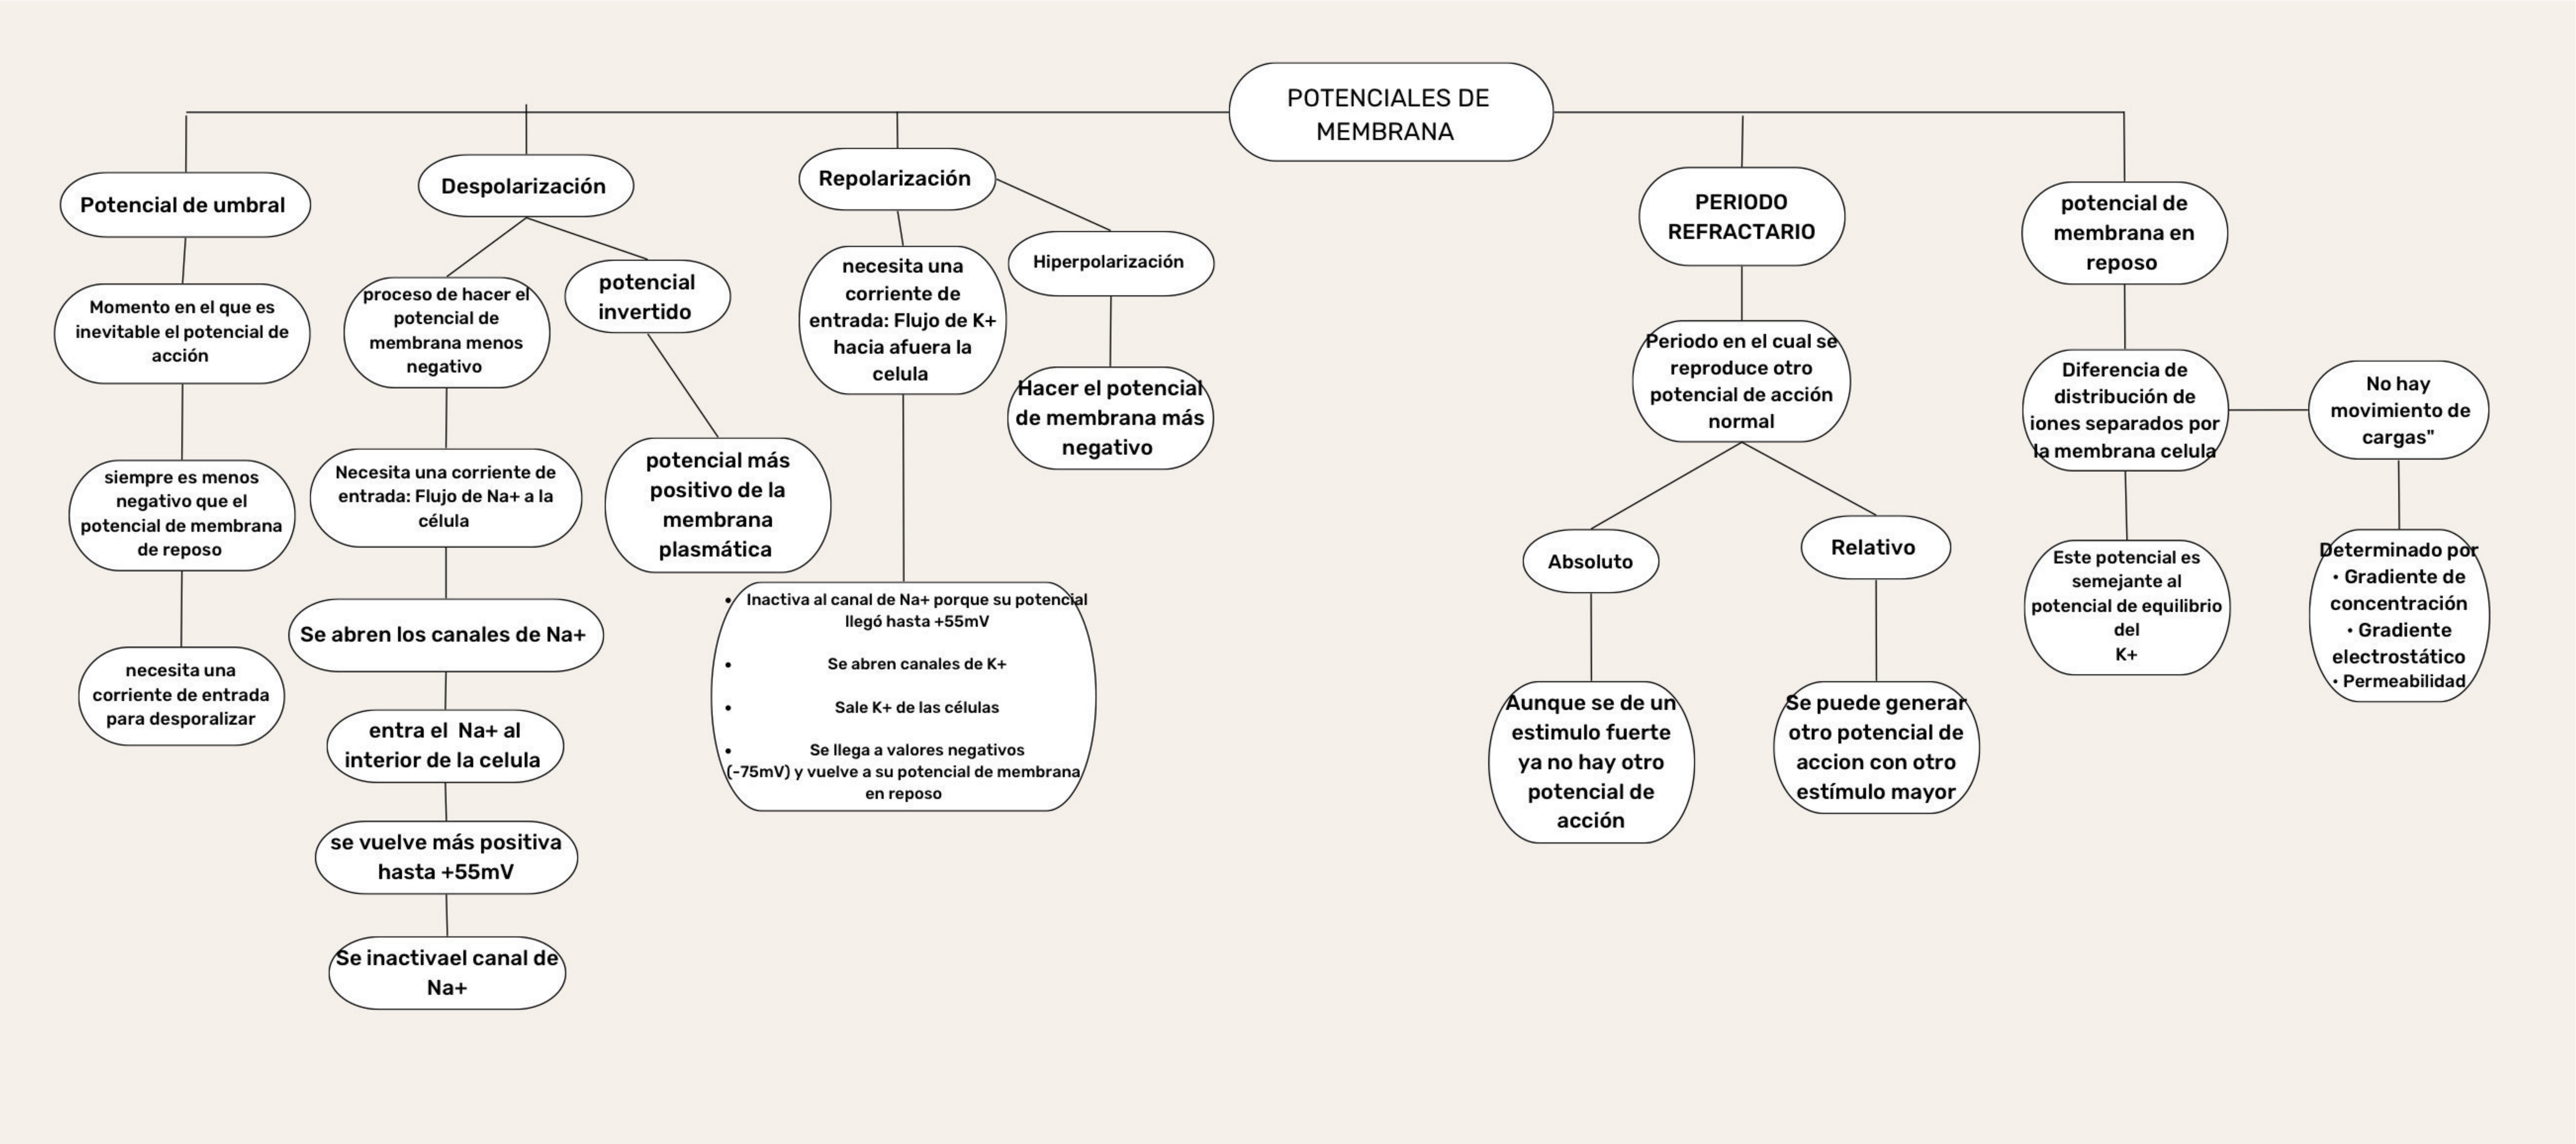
POTENCIALES DE MEMBRANA

Potencial de umbral

Momento en el que es inevitable el potencial de acción

siempre es menos negativo que el potencial de membrana de reposo

necesita una corriente de entrada para desporalizar

Despolarización

proceso de hacer el potencial de membrana menos negativo

Necesita una corriente de entrada: Flujo de Na+ a la célula

Se abren los canales de Na+

entra el Na+ al interior de la celula

se vuelve más positiva hasta +55mV

Se inactivael canal de Na+

potencial invertido

potencial más positivo de la membrana plasmática

Repolarización

necesita una corriente de entrada: Flujo de K+ hacia afuera la celula

• Inactiva al canal de Na+ porque su potencial llegó hasta +55mV
• Se abren canales de K+
• Sale K+ de las células
• Se llega a valores negativos (-75mV) y vuelve a su potencial de membrana en reposo

Hiperpolarización

Hacer el potencial de membrana más negativo

PERIODO REFRACTARIO

Periodo en el cual se reproduce otro potencial de acción normal

Absoluto

Aunque se de un estimulo fuerte ya no hay otro potencial de acción

Relativo

Se puede generar otro potencial de accion con otro estímulo mayor

potencial de membrana en reposo

Diferencia de distribución de iones separados por la membrana celula

No hay movimiento de cargas"

Este potencial es semejante al potencial de equilibrio del K+

Determinado por
• Gradiente de concentración
• Gradiente electrostático
• Permeabilidad